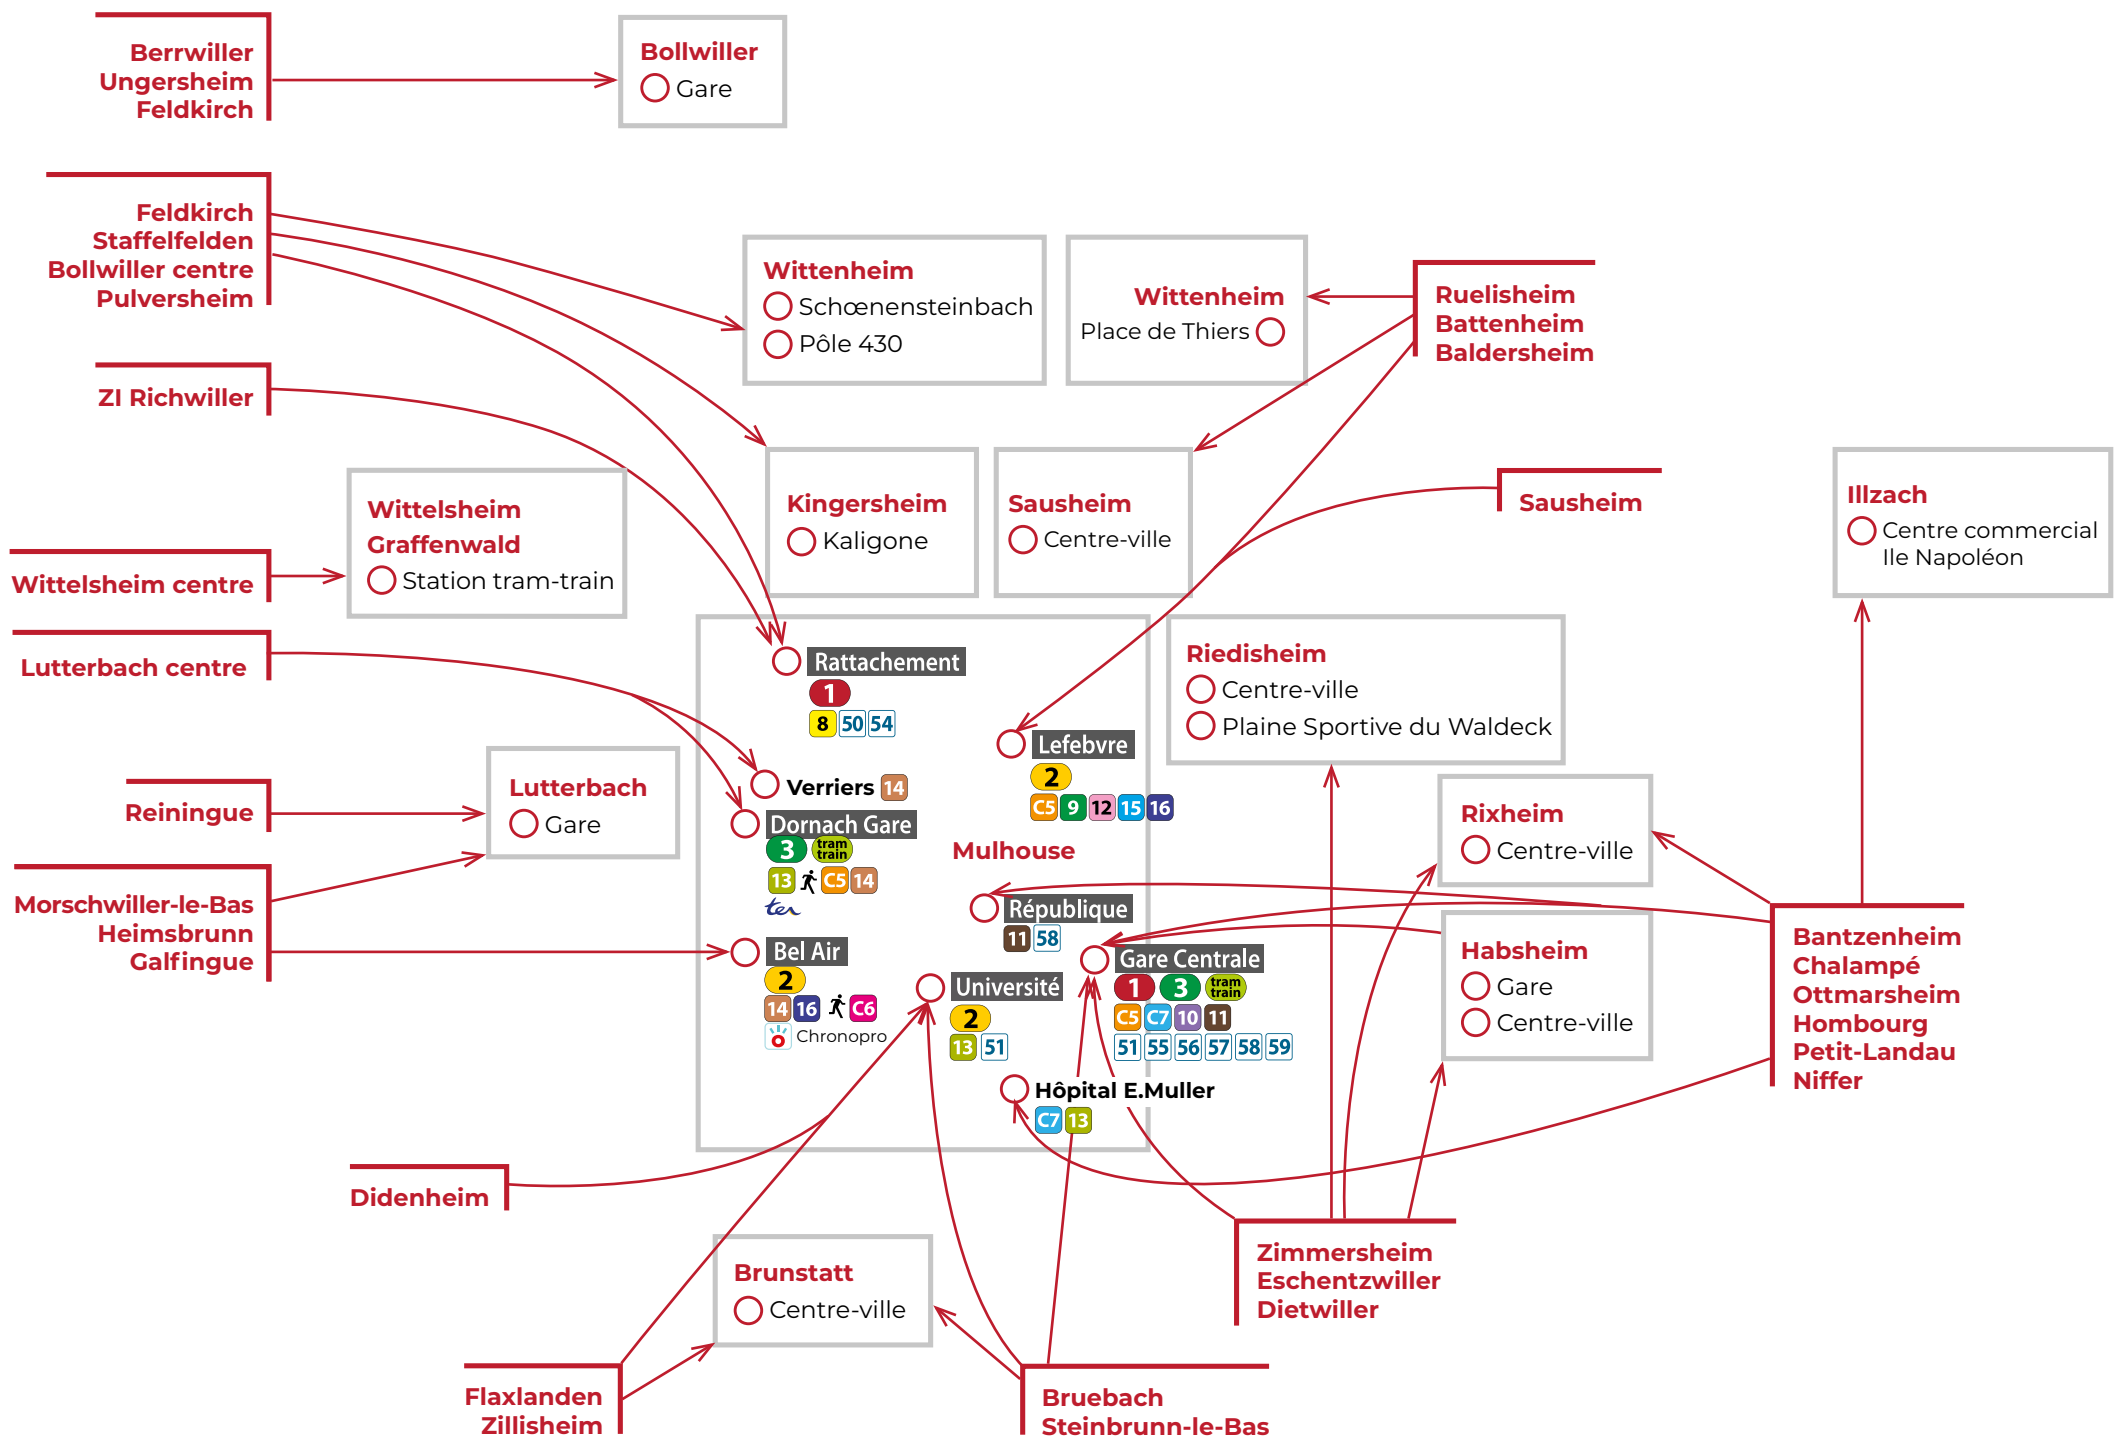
Berrwiller
Ungersheim
Feldkirch

Bollwiller
Gare

Feldkirch
Staffelfelden
Bollwiller centre
Pulversheim

Wittenheim
Schœnensteinbach
Pôle 430

Wittenheim
Place de Thiers

Ruelisheim
Battenheim
Baldersheim

ZI Richwiller

Kingersheim
Kaligone

Sausheim
Centre-ville

Sausheim

Illzach
Centre commercial Ile Napoléon

Wittelsheim
Graffenwald
Station tram-train

Wittelsheim centre

Lutterbach centre

Rattachement
1
8 50 54

Lefebvre
2
C5 9 12 15 16

Riedisheim
Centre-ville
Plaine Sportive du Waldeck

Verriers 14

Dornach Gare
3 tram train
13 C5 14
ter

Mulhouse

Rixheim
Centre-ville

Reiningue

Lutterbach
Gare

Morschwiller-le-Bas
Heimsbrunn
Galfingue

Bel Air
2
14 16 C6
Chronopro

République
11 58

Gare Centrale
1 3 tram train
C5 C7 10 11
51 55 56 57 58 59

Université
2
13 51

Hôpital E.Muller
C7 13

Habsheim
Gare
Centre-ville

Bantzenheim
Chalampé
Ottmarsheim
Hombourg
Petit-Landau
Niffer

Didenheim

Brunstatt
Centre-ville

Zimmersheim
Eschentzwiller
Dietwiller

Flaxlanden
Zillisheim

Bruebach
Steinbrunn-le-Bas